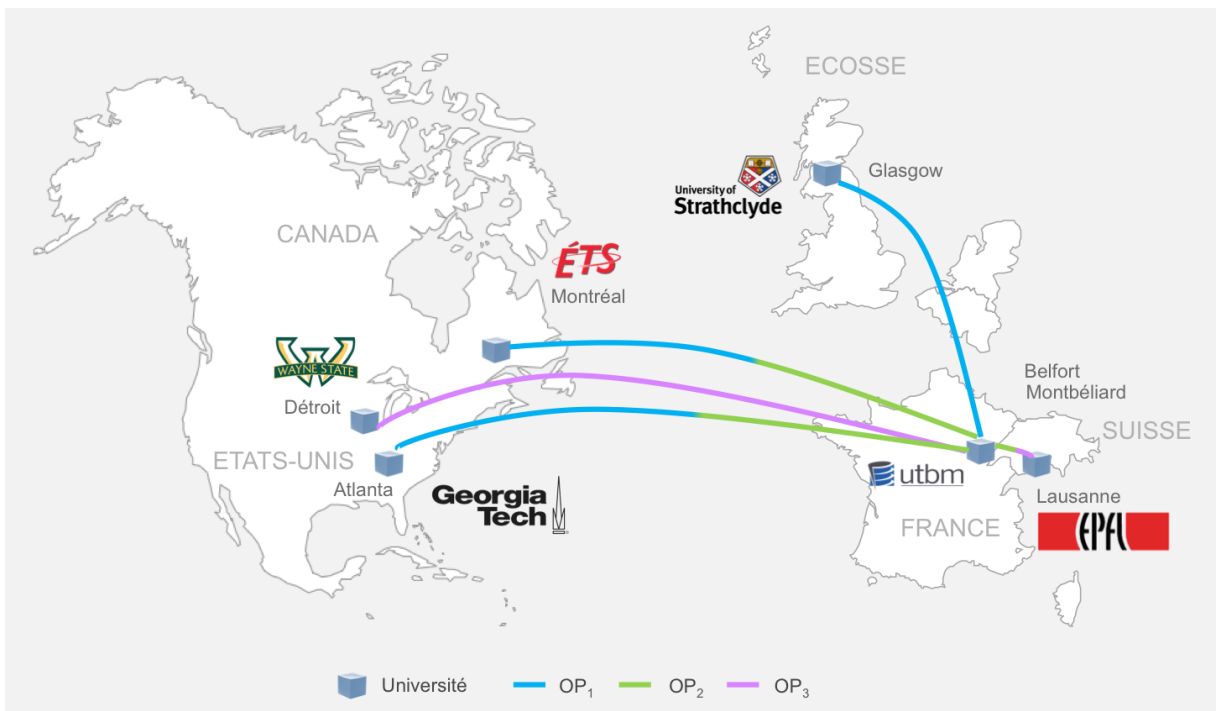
ECOSSE

Glasgow

University of Strathclyde

CANADA

ÉTS

Montréal

WAYNE STATE

Détroit

Belfort Montbéliard

SUISSE

ETATS-UNIS

Atlanta

Georgia Tech

utbm

Lausanne

FRANCE

EPFL

Université $OP_1$ $OP_2$ $OP_3$